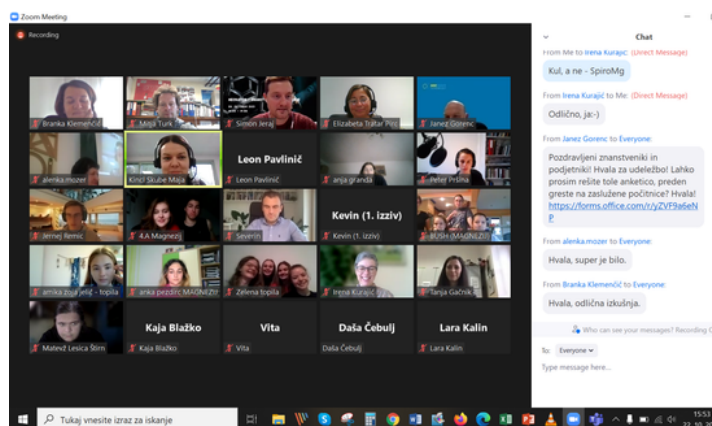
Zoom Meeting

Recording

Branka Klemenčič
Mitja Turk
Simon Jeraj
Elizabeta Tratar Pirc
Janez Gorenc
alenka.mozer
Kinč Skube Maja
Leon Pavlinič
Leon Pavlinič
anja granda
Peter Pršina
Jernej Remic
4.A Magnezij
Severin
Kevin (1. izziv)
Kevin (1. izziv)
RUSH (MAGNEZIJ)
amika zoja jelić - topila
anka pezdirc MAGNEZIJ
Zelena topila
Irena Kurajic
Tanja Gačnik
Matevž Lesica Štirn
Kaja Blažko
Kaja Blažko
Vita
Vita
Daša Čebulj
Daša Čebulj
Lara Kalin
Lara Kalin

Chat

From Me to Irena Kurajic: (Direct Message)
Kul, a ne - SpiroMg

From Irena Kurajić to Me: (Direct Message)
Odlično, ja:-)

From Janez Gorenc to Everyone:
Pozdravljeni znanstveniki in podjetniki! Hvala za udeležbo! Lahko prosim rešite tole anketico, preden greste na zaslužene počitnice? Hvala! https://forms.office.com/r/yZVF9a6eNP

From alenka.mozer to Everyone:
Hvala, super je bilo.

From Branka Klemenčič to Everyone:
Hvala, odlična izkušnja.

Who can see your messages? Recording O

To: Everyone

Type message here...

Tukaj vnesite izraz za iskanje

15:53